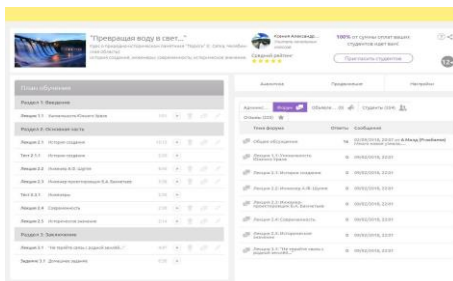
"Превращая воду в свет..."

Курс о преодолении исторических решений "Фарроса" в Петро. Челябинской области.

История создания, инженеры, сооружения, исторические решения

Ксения Александр...

Средний рейтинг

100% от суммы платят ваших студентов курс всё!

Пригласить студентов

12+

План обучения

Раздел 1: Введение

Лекция 1.1 Уникальность Южного Урала

Раздел 2: Основная часть

Лекция 2.1 История создания

Тест 2.1.1 История создания

Лекция 2.2 Инженер А.Ф. Шорин

Лекция 2.3 Инженер-проектировщик Б.А. Бахметьев

Тест 2.3.1 Инженеры

Лекция 2.4 Сооружение

Лекция 2.5 Историческое значение

Раздел 3: Заключение

Лекция 3.1 "Не пройти мимо с водной весной..."

Задание 3.1 Домашнее задание

Аналитика

Продвижение

Настройки

Архивн...

Форум

Объявле...

Студенты (104)

Отзывы (102)

Тема форума

Ответы

Сообщения

Общее обсуждение

Лекция 1.1: Уникальность Южного Урала

Лекция 2.1: История создания

Лекция 2.2: Инженер А.Ф. Шорин

Лекция 2.3: Инженер-проектировщик Б.А. Бахметьев

Лекция 2.4: Сооружение

Лекция 2.5: Историческое значение

Лекция 3.1: "Не пройти мимо с водной весной..."

06/09/2016, 10:00

06/09/2016, 10:00

06/09/2016, 10:00

06/09/2016, 10:00

06/09/2016, 10:00

06/09/2016, 10:00

06/09/2016, 10:00

06/09/2016, 10:00